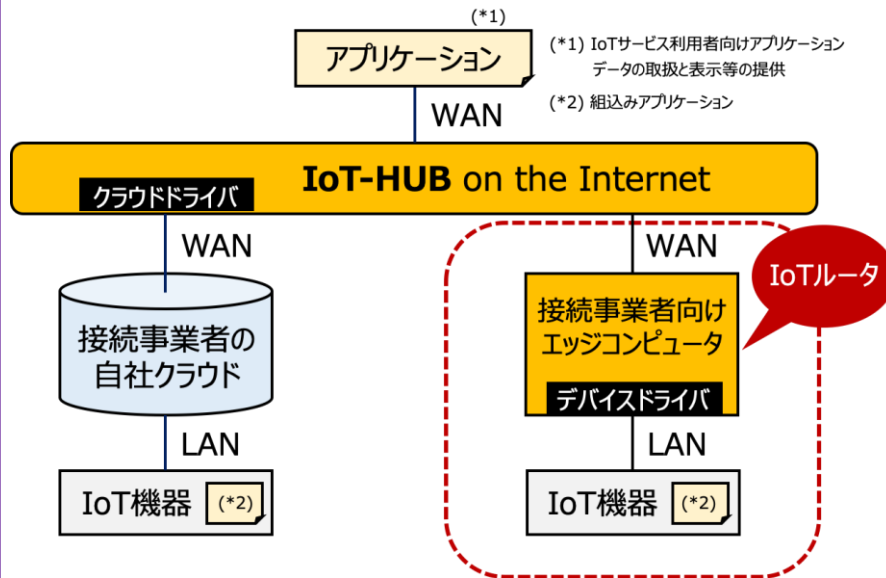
(*1)
アプリケーション

(*1) IoTサービス利用者向けアプリケーション
データの取扱と表示等の提供

(*2) 組込みアプリケーション

WAN

IoT-HUB on the Internet

クラウドドライバ

WAN

接続事業者の
自社クラウド

LAN

IoT機器 (*2)

WAN

IoTルータ

接続事業者向け
エッジコンピュータ

デバイスドライバ

LAN

IoT機器 (*2)